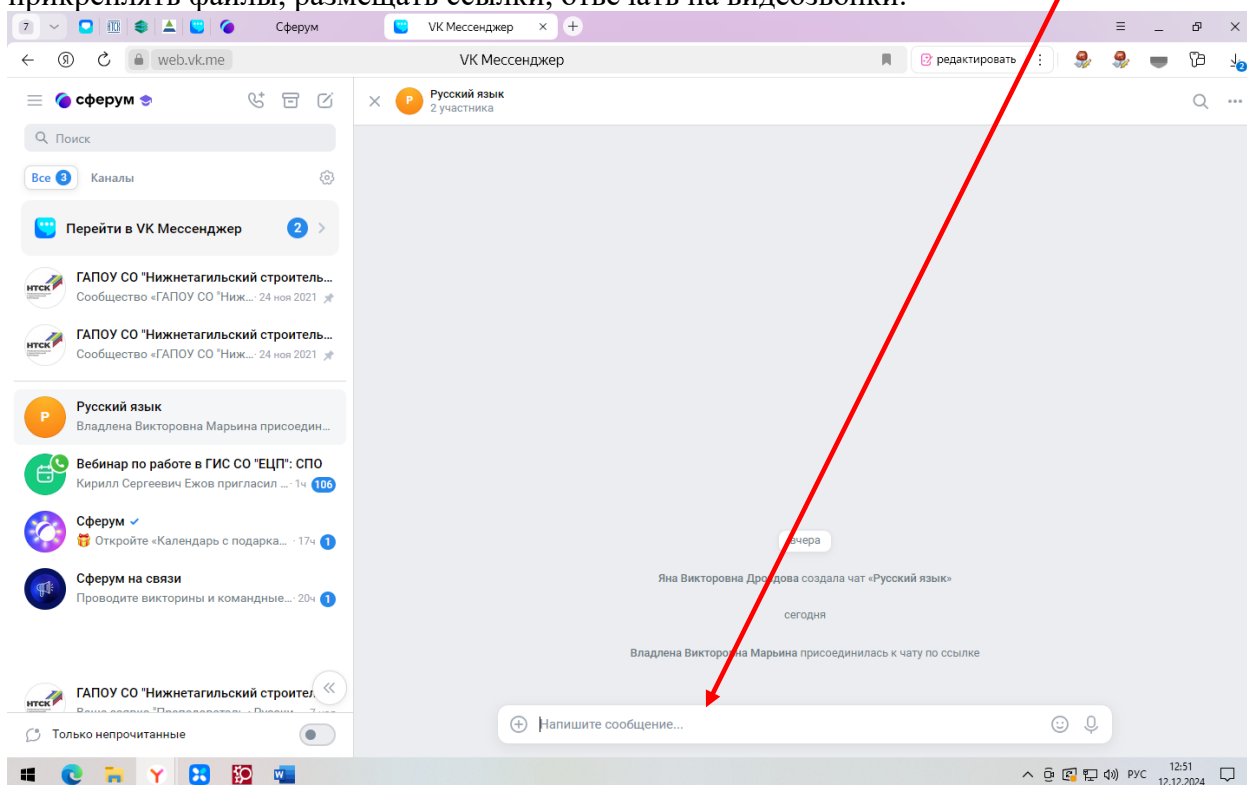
прикреплять файлы, размещать ссылки, отвечать на видеозвонки.

7 Сферум VK Мессенджер

web.vk.me VK Мессенджер редактировать

сферум

Поиск

Все 3 Каналы

Перейти в VK Мессенджер 2

ГАПОУ СО "Нижнетагильский строитель...
Сообщество «ГАПОУ СО "Ниж... · 24 ноя 2021

ГАПОУ СО "Нижнетагильский строитель...
Сообщество «ГАПОУ СО "Ниж... · 24 ноя 2021

Русский язык
Владлена Викторовна Марьина присоедин...

Вебинар по работе в ГИС СО "ЕЦП": СПО
Кирилл Сергеевич Ежов пригласил ... · 1ч 106

Сферум
Откройте «Календарь с подарка... · 17ч 1

Сферум на связи
Проводите викторины и командные... · 20ч 1

ГАПОУ СО "Нижнетагильский строител...

Только непрочитанные

Русский язык
2 участника

вчера

Яна Викторовна Дроздова создала чат «Русский язык»

сегодня

Владлена Викторовна Марьина присоединилась к чату по ссылке

Напишите сообщение...

РУС 12:51 12.12.2024